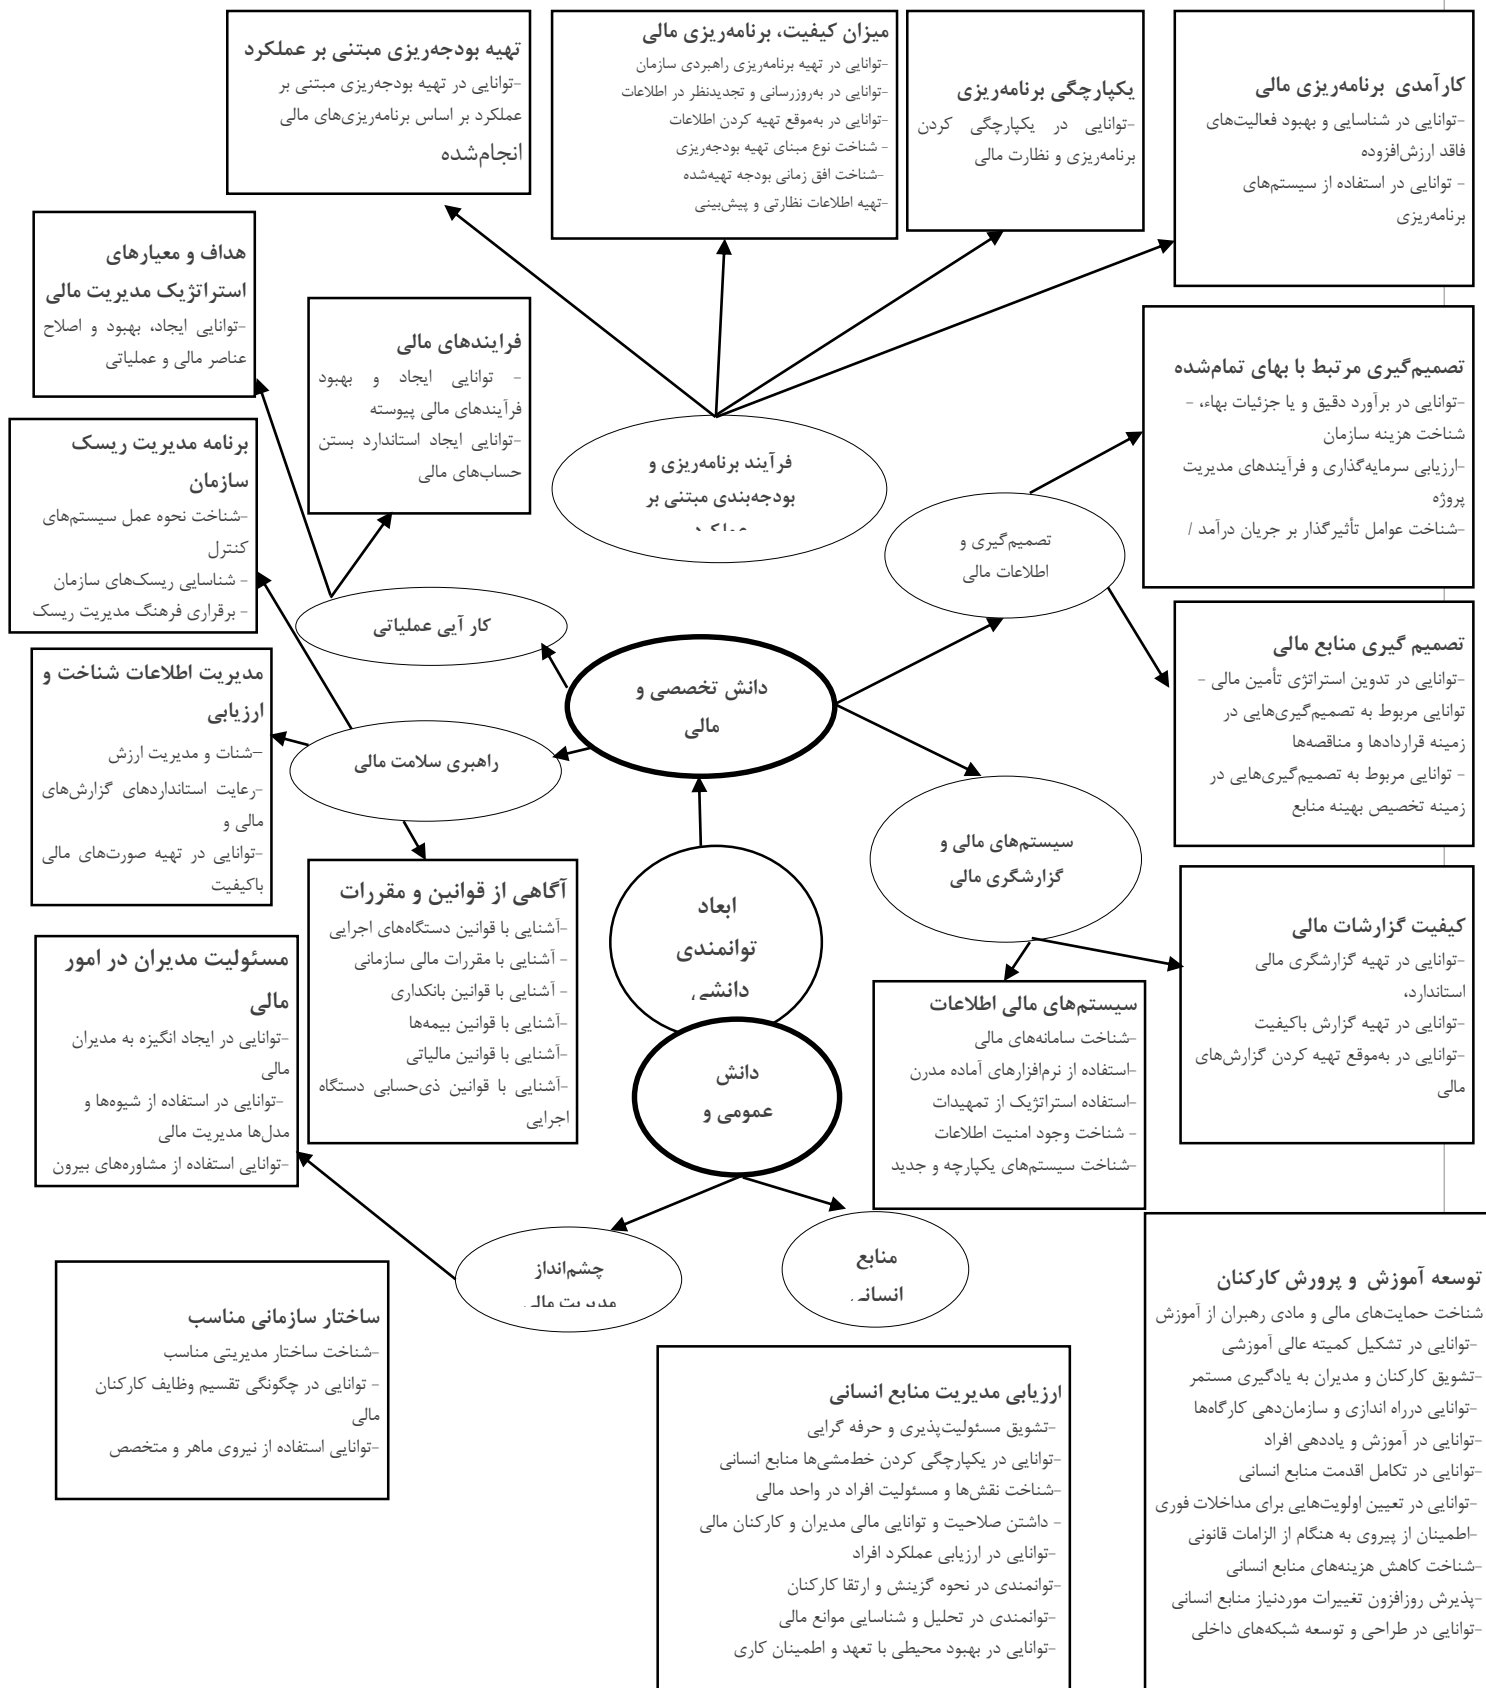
تهیه بودجه‌ریزی مبتنی بر عملکرد
-توانایی در تهیه بودجه‌ریزی مبتنی بر عملکرد بر اساس برنامه‌ریزی‌های مالی انجام‌شده

میزان کیفیت، برنامه‌ریزی مالی
-توانایی در تهیه برنامه‌ریزی راهبردی سازمان
-توانایی در به‌روزرسانی و تجدیدنظر در اطلاعات
-توانایی در به‌موقع تهیه کردن اطلاعات
- شناخت نوع مبنای تهیه بودجه‌ریزی
-شناخت افق زمانی بودجه تهیه‌شده
-تهیه اطلاعات نظارتی و پیش‌بینی

یکپارچگی برنامه‌ریزی
-توانایی در یکپارچگی کردن برنامه‌ریزی و نظارت مالی

کارآمدی برنامه‌ریزی مالی
-توانایی در شناسایی و بهبود فعالیت‌های فاقد ارزش‌افزوده
- توانایی در استفاده از سیستم‌های برنامه‌ریزی

هداف و معیارهای استراتژیک مدیریت مالی
-توانایی ایجاد، بهبود و اصلاح عناصر مالی و عملیاتی

فرایندهای مالی
- توانایی ایجاد و بهبود فرآیندهای مالی پیوسته
-توانایی ایجاد استاندارد بستن حساب‌های مالی

تصمیم‌گیری مرتبط با بهای تمام‌شده
-توانایی در برآورد دقیق و یا جزئیات بهاء، - شناخت هزینه سازمان
-ارزیابی سرمایه‌گذاری و فرآیندهای مدیریت پروژه
-شناخت عوامل تأثیرگذار بر جریان درآمد /

برنامه مدیریت ریسک سازمان
-شناخت نحوه عمل سیستم‌های کنترل
- شناسایی ریسک‌های سازمان
- برقراری فرهنگ مدیریت ریسک

فرآیند برنامه‌ریزی و بودجه‌بندی مبتنی بر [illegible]

تصمیم‌گیری و اطلاعات مالی

کار آیی عملیاتی

تصمیم گیری منابع مالی
-توانایی در تدوین استراتژی تأمین مالی -توانایی مربوط به تصمیم‌گیری‌هایی در زمینه قراردادها و مناقصه‌ها
- توانایی مربوط به تصمیم‌گیری‌هایی در زمینه تخصیص بهینه منابع

مدیریت اطلاعات شناخت و ارزیابی
-شنات و مدیریت ارزش
-رعایت استانداردهای گزارش‌های مالی و
-توانایی در تهیه صورت‌های مالی باکیفیت

دانش تخصصی و مالی

راهبری سلامت مالی

سیستم‌های مالی و گزارشگری مالی

آگاهی از قوانین و مقررات
-آشنایی با قوانین دستگاه‌های اجرایی
- آشنایی با مقررات مالی سازمانی
- آشنایی با قوانین بانکداری
-آشنایی با قوانین بیمه‌ها
-آشنایی با قوانین مالیاتی
-آشنایی با قوانین ذی‌حسابی دستگاه اجرایی

ابعاد توانمندی دانشی،

کیفیت گزارشات مالی
-توانایی در تهیه گزارشگری مالی استاندارد،
-توانایی در تهیه گزارش باکیفیت
-توانایی در به‌موقع تهیه کردن گزارش‌های مالی

مسئولیت مدیران در امور مالی
-توانایی در ایجاد انگیزه به مدیران مالی
-توانایی در استفاده از شیوه‌ها و مدل‌ها مدیریت مالی
-توانایی استفاده از مشاوره‌های بیرون

دانش عمومی و

سیستم‌های مالی اطلاعات
-شناخت سامانه‌های مالی
-استفاده از نرم‌افزارهای آماده مدرن
-استفاده استراتژیک از تمهیدات
- شناخت وجود امنیت اطلاعات
-شناخت سیستم‌های یکپارچه و جدید

چشم‌انداز مدیریت مالی

منابع انسانی

توسعه آموزش و پرورش کارکنان
شناخت حمایت‌های مالی و مادی رهبران از آموزش
-توانایی در تشکیل کمیته عالی آموزشی
-تشویق کارکنان و مدیران به یادگیری مستمر
-توانایی درراه اندازی و سازمان‌دهی کارگاه‌ها
-توانایی در آموزش و یاددهی افراد
-توانایی در تکامل اقدمت منابع انسانی
-توانایی در تعیین اولویت‌هایی برای مداخلات فوری
-اطمینان از پیروی به هنگام از الزامات قانونی
-شناخت کاهش هزینه‌های منابع انسانی
-پذیرش روزافزون تغییرات موردنیاز منابع انسانی
-توانایی در طراحی و توسعه شبکه‌های داخلی

ساختار سازمانی مناسب
-شناخت ساختار مدیریتی مناسب
- توانایی در چگونگی تقسیم وظایف کارکنان مالی
-توانایی استفاده از نیروی ماهر و متخصص

ارزیابی مدیریت منابع انسانی
-تشویق مسئولیت‌پذیری و حرفه گرایی
-توانایی در یکپارچگی کردن خط‌مشی‌ها منابع انسانی
-شناخت نقش‌ها و مسئولیت افراد در واحد مالی
- داشتن صلاحیت و توانایی مالی مدیران و کارکنان مالی
-توانایی در ارزیابی عملکرد افراد
-توانمندی در نحوه گزینش و ارتقا کارکنان
-توانمندی در تحلیل و شناسایی موانع مالی
-توانایی در بهبود محیطی با تعهد و اطمینان کاری